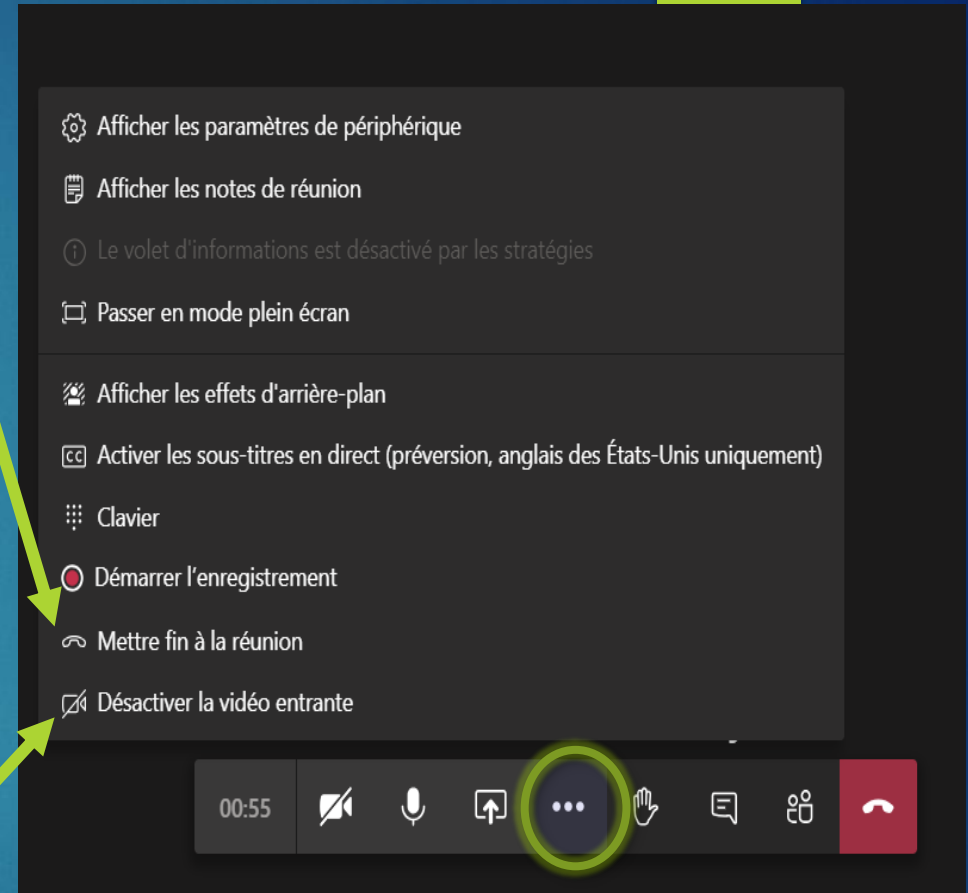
Afficher les paramètres de périphérique

Afficher les notes de réunion

Le volet d'informations est désactivé par les stratégies

Passer en mode plein écran

Afficher les effets d'arrière-plan

Activer les sous-titres en direct (préversion, anglais des États-Unis uniquement)

Clavier

Démarrer l'enregistrement

Mettre fin à la réunion

Désactiver la vidéo entrante

00:55